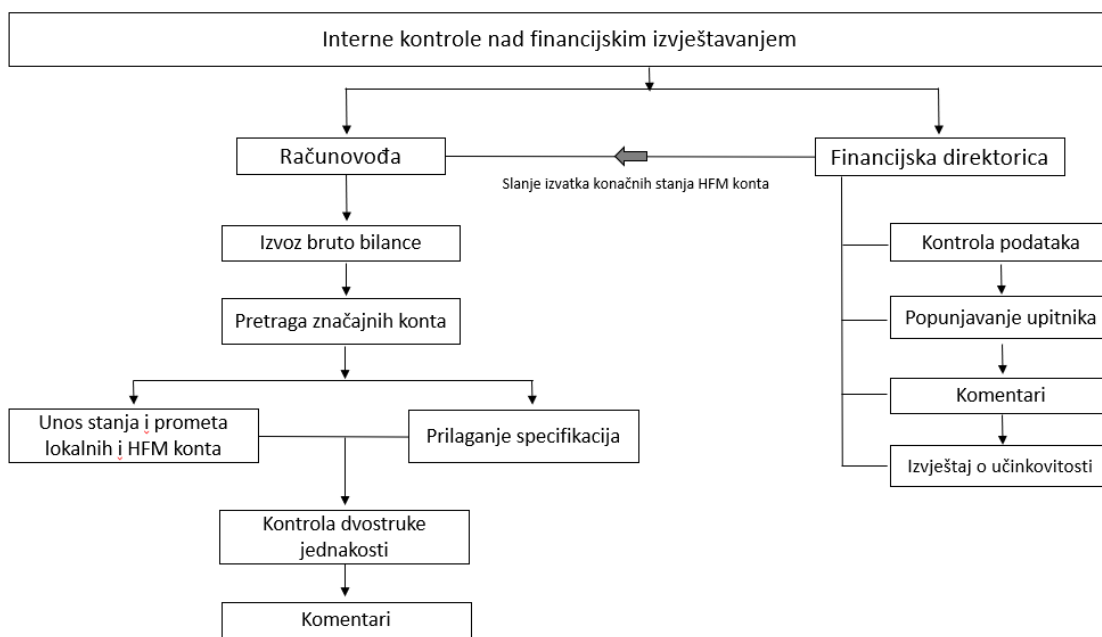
Interne kontrole nad financijskim izvještavanjem

Računovođa

Slanje izvatka konačnih stanja HFM konta

Financijska direktorica

Izvoz bruto bilance

Pretraga značajnih konta

Unos stanja i prometa lokalnih i HFM konta

Prilaganje specifikacija

Kontrola dvostruke jednakosti

Komentari

Kontrola podataka

Popunjavanje upitnika

Komentari

Izvještaj o učinkovitosti